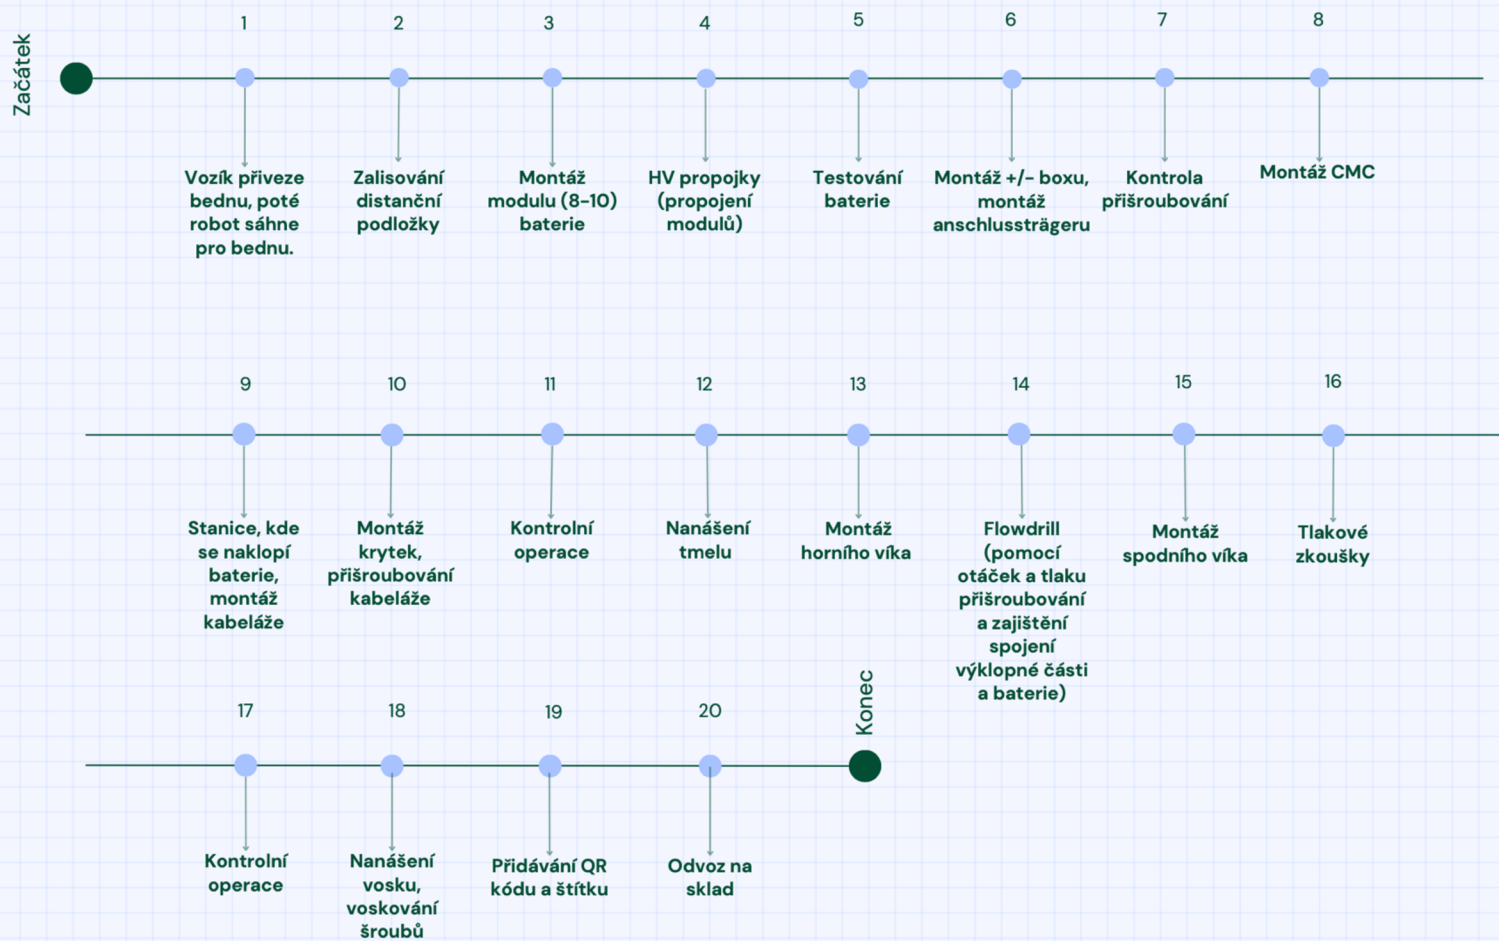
Začátek

1
Vozík přiveze bednu, poté robot sáhne pro bednu.

2
Zalisování distanční podložky

3
Montáž modulu (8-10) baterie

4
HV propojky (propojení modulů)

5
Testování baterie

6
Montáž +/- boxu, montáž anschlussträgeru

7
Kontrola přišroubování

8
Montáž CMC

9
Stanice, kde se naklopí baterie, montáž kabeláže

10
Montáž krytek, přišroubování kabeláže

11
Kontrolní operace

12
Nanášení tmelu

13
Montáž horního víka

14
Flowdrill (pomocí otáček a tlaku přišroubování a zajištění spojení výklopné části a baterie)

15
Montáž spodního víka

16
Tlakové zkoušky

17
Kontrolní operace

18
Nanášení vosku, voskování šroubů

19
Přidávání QR kódu a štítku

20
Odvoz na sklad

Konec